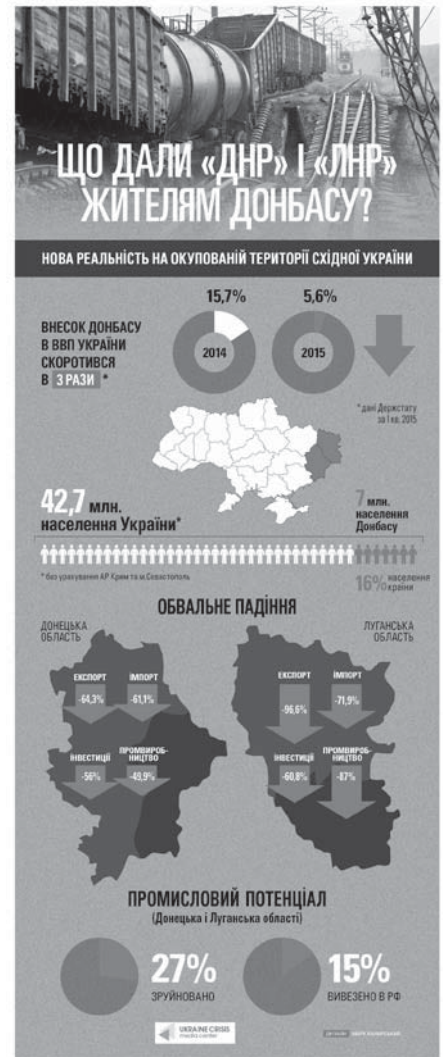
ЩО ДАЛИ «ДНР» І «ЛНР» ЖИТЕЛЯМ ДОНБАСУ?

НОВА РЕАЛЬНІСТЬ НА ОКУПОВАНІЙ ТЕРИТОРІЇ СХІДНОЇ УКРАЇНИ

ВНЕСОК ДОНБАСУ В ВВП УКРАЇНИ СКОРОТИВСЯ В 3 РАЗИ *

15,7%
2014

5,6%
2015

* дані Держстату за I кв. 2015

42,7 млн. населення України*

7 млн. населення Донбасу

* без урахування АР Крим та м.Севастополь

16% населення країни

ОБВАЛЬНЕ ПАДІННЯ

ДОНЕЦЬКА ОБЛАСТЬ

ЕКСПОРТ -64,3%
ІМПОРТ -61,1%
ІНВЕСТИЦІЇ -56%
ПРОМВИРОБНИЦТВО -49,9%

ЛУГАНСЬКА ОБЛАСТЬ

ЕКСПОРТ -96,6%
ІМПОРТ -71,9%
ІНВЕСТИЦІЇ -60,8%
ПРОМВИРОБНИЦТВО -87%

ПРОМИСЛОВИЙ ПОТЕНЦІАЛ
(Донецька і Луганська області)

27%
ЗРУЙНОВАНО

15%
ВИВЕЗЕНО В РФ

UKRAINE CRISIS MEDIA CENTER

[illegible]